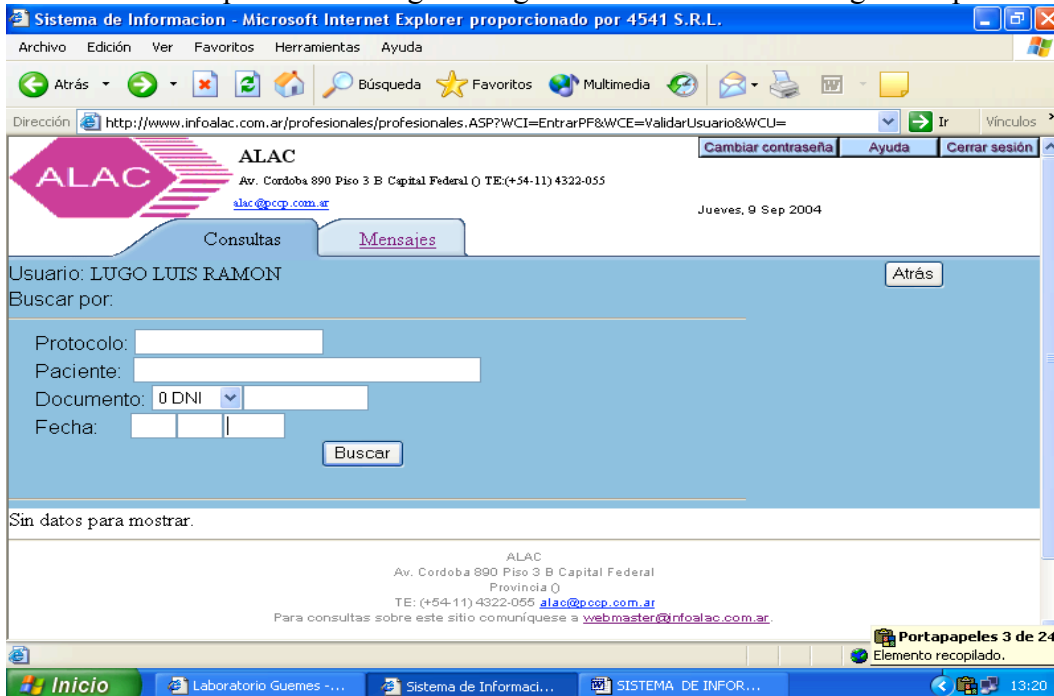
Sistema de Informacion - Microsoft Internet Explorer proporcionado por 4541 S.R.L.

Archivo Edición Ver Favoritos Herramientas Ayuda

Atrás Búsqueda Favoritos Multimedia

Dirección http://www.infoalac.com.ar/profesionales/profesionales.ASP?WCI=EntrarPF&WCE=ValidarUsuario&WCU= Ir Vínculos

ALAC

ALAC
Av. Cordoba 890 Piso 3 B Capital Federal () TE:(+54-11) 4322-055
alac@pccp.com.ar

Cambiar contraseña Ayuda Cerrar sesión

Jueves, 9 Sep 2004

Consultas Mensajes

Usuario: LUGO LUIS RAMON
Buscar por:

Atrás

Protocolo:
Paciente:
Documento: 0 DNI
Fecha:

Buscar

Sin datos para mostrar.

ALAC
Av. Cordoba 890 Piso 3 B Capital Federal
Provincia ()
TE: (+54-11) 4322-055 alac@pccp.com.ar
Para consultas sobre este sitio comuníquese a webmaster@infoalac.com.ar.

Portapapeles 3 de 24
Elemento recopilado.

Inicio Laboratorio Guemes -... Sistema de Informaci... SISTEMA DE INFOR... 13:20